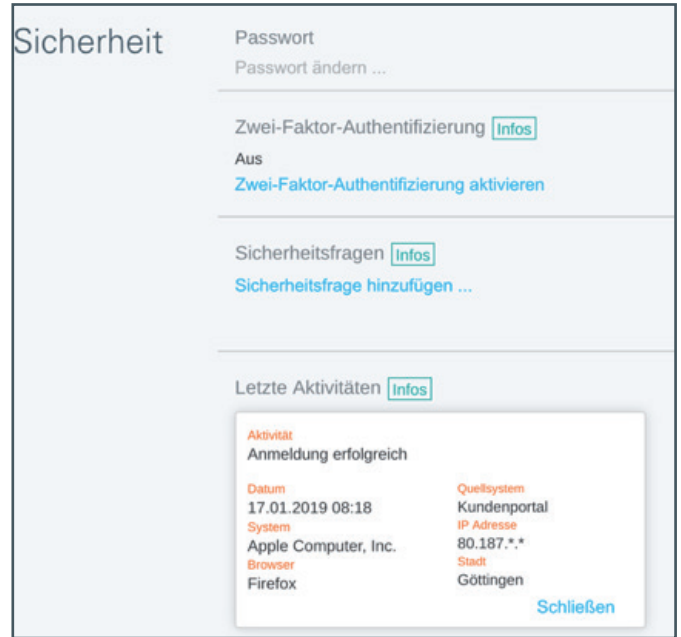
Sicherheit

Passwort
Passwort ändern ...

Zwei-Faktor-Authentifizierung Infos
Aus
Zwei-Faktor-Authentifizierung aktivieren

Sicherheitsfragen Infos
Sicherheitsfrage hinzufügen ...

Letzte Aktivitäten Infos

Aktivität
Anmeldung erfolgreich

Datum
17.01.2019 08:18
System
Apple Computer, Inc.
Browser
Firefox

Quellsystem
Kundenportal
IP Adresse
80.187.*.*
Stadt
Göttingen

Schließen